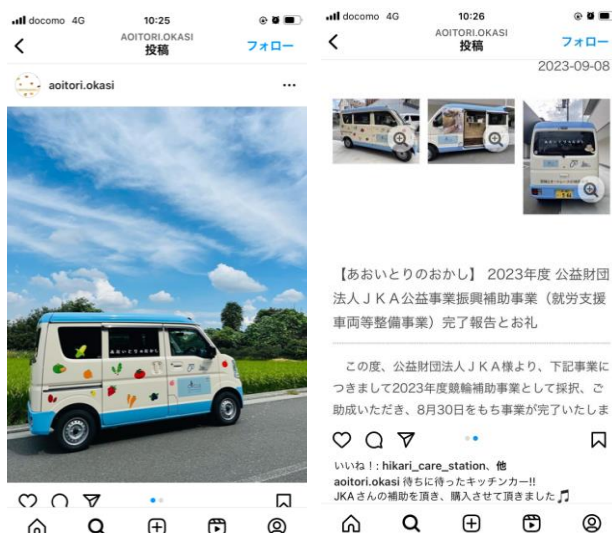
docomo 4G
10:25
AOITORI.OKASI
投稿
フォロー
aoitori.okasi
あおいとりのおかし

docomo 4G
10:26
AOITORI.OKASI
投稿
フォロー
2023-09-08

【あおいとりのおかし】 2023年度 公益財団法人ＪＫＡ公益事業振興補助事業（就労支援車両等整備事業）完了報告とお礼

この度、公益財団法人ＪＫＡ様より、下記事業につきまして2023年度競輪補助事業として採択、ご助成いただき、8月30日をもち事業が完了いたしま

いいね！：hikari_care_station、他
aoitori.okasi 待ちに待ったキッチンカー!!
JKAさんの補助を頂き、購入させて頂きました♬